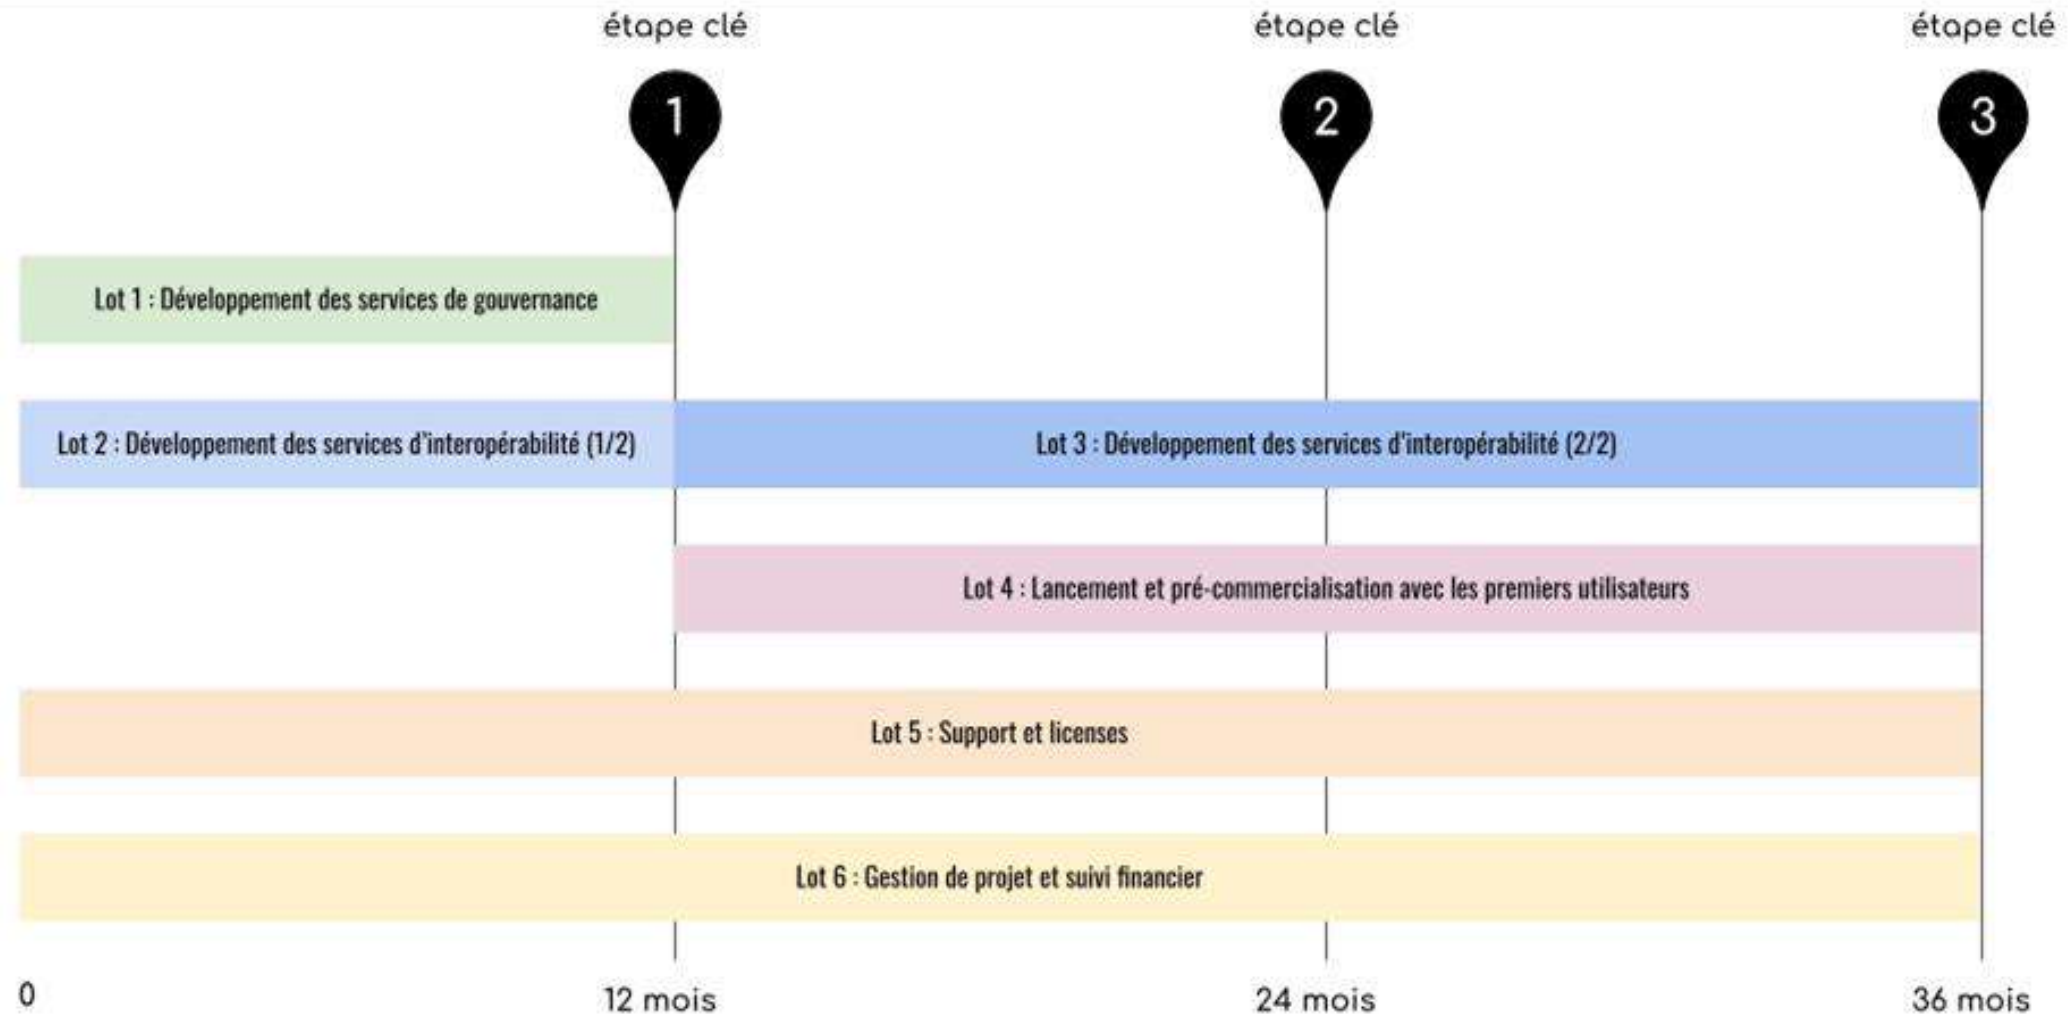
étape clé
étape clé
étape clé

1
2
3

Lot 1 : Développement des services de gouvernance

Lot 2 : Développement des services d'interopérabilité (1/2)

Lot 3 : Développement des services d'interopérabilité (2/2)

Lot 4 : Lancement et pré-commercialisation avec les premiers utilisateurs

Lot 5 : Support et licenses

Lot 6 : Gestion de projet et suivi financier

0
12 mois
24 mois
36 mois